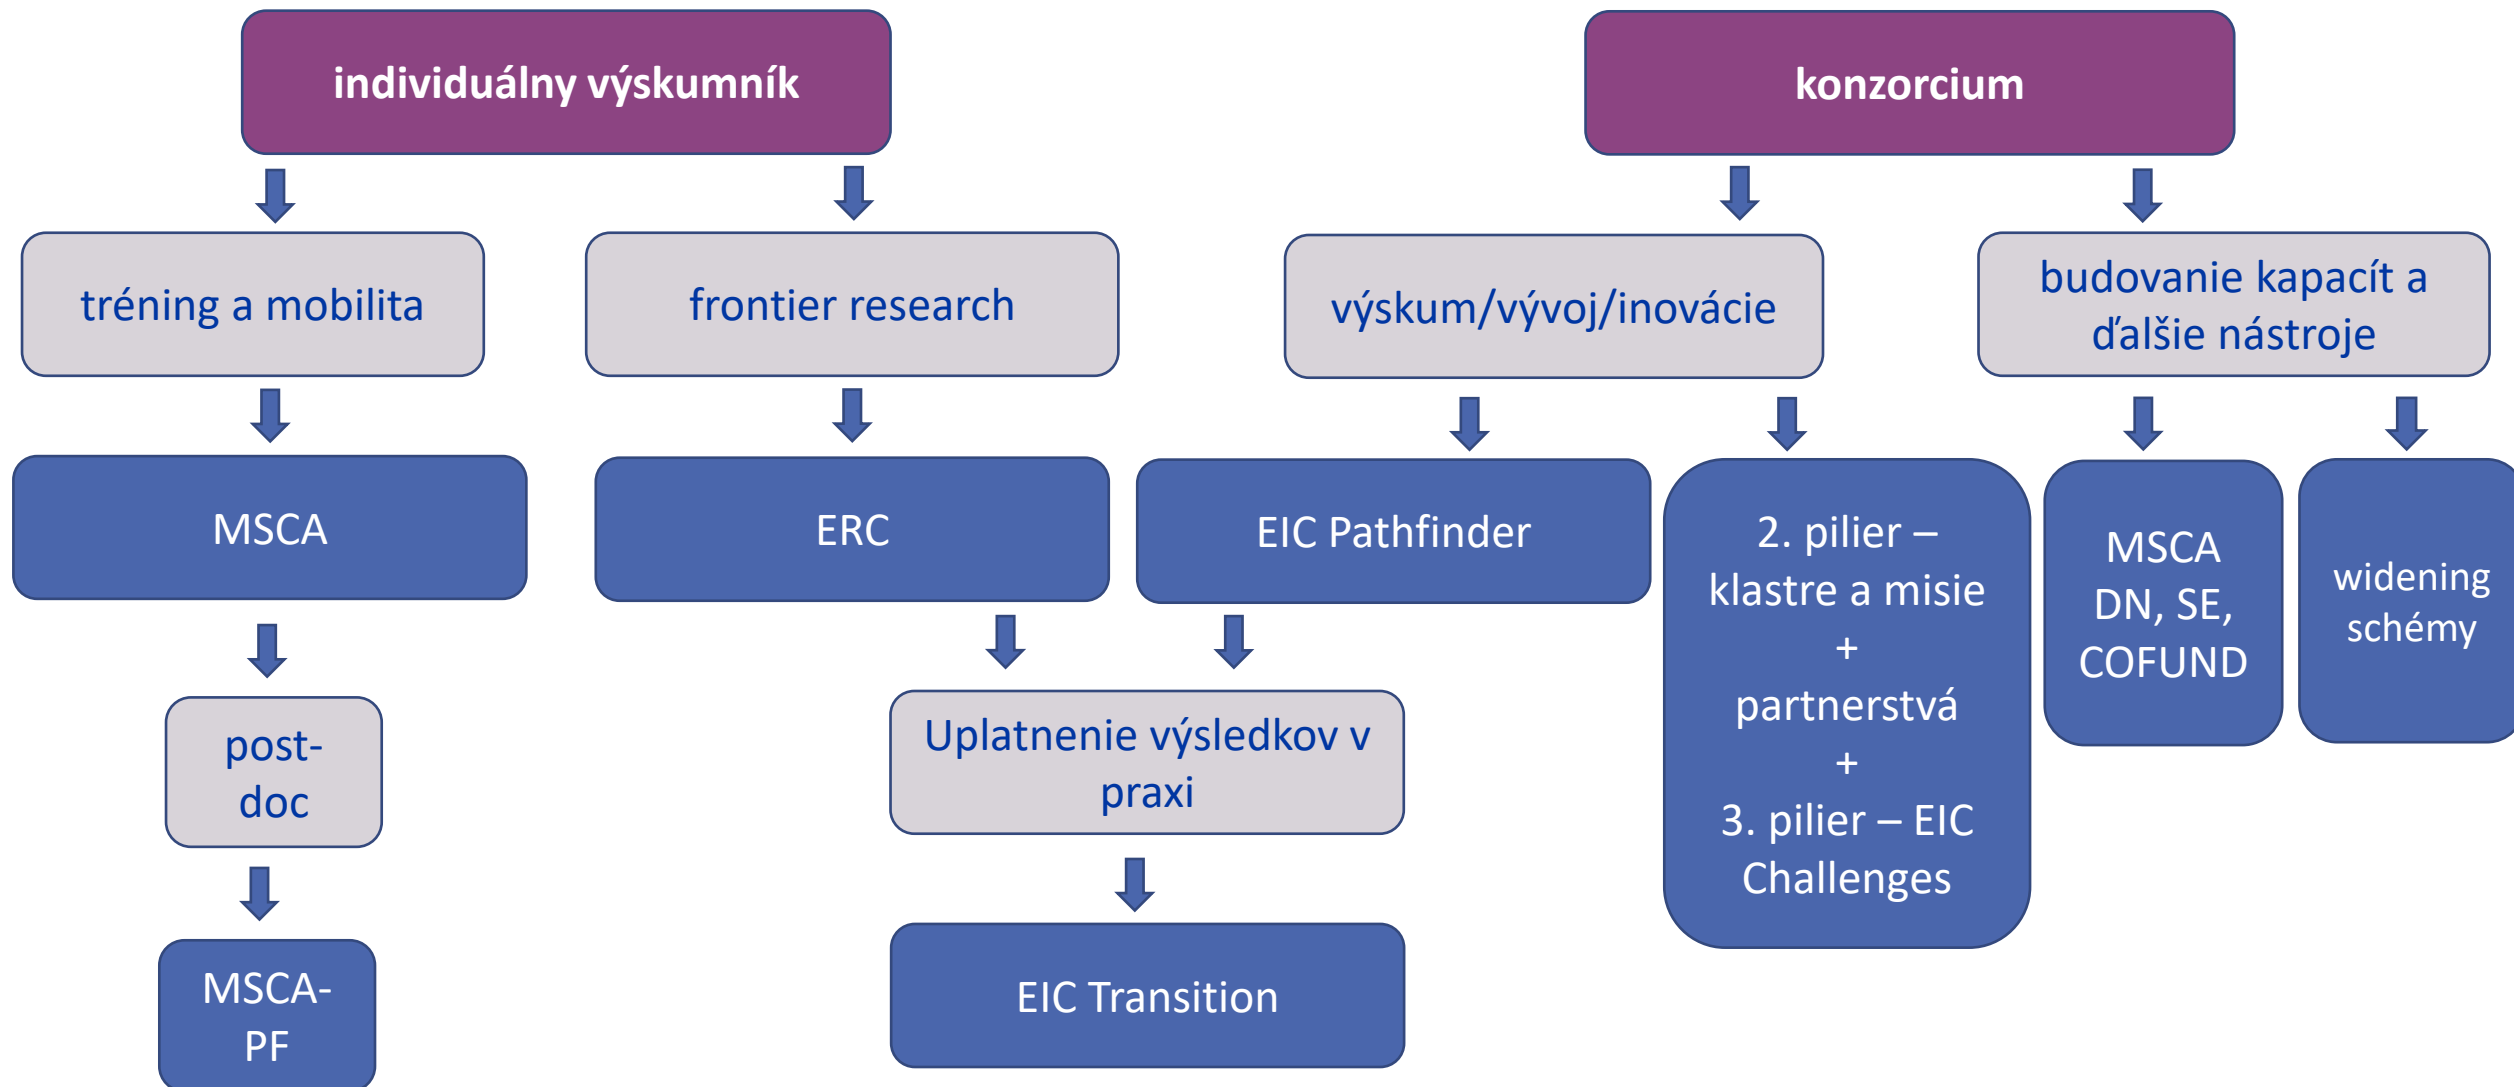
individuálny výskumník

konzorcium

tréning a mobilita

frontier research

výskum/vývoj/inovácie

budovanie kapacít a ďalšie nástroje

MSCA

ERC

EIC Pathfinder

2. pilier – klastre a misie + partnerstvá + 3. pilier – EIC Challenges

MSCA DN, SE, COFUND

widening schémy

post-doc

Uplatnenie výsledkov v praxi

MSCA-PF

EIC Transition